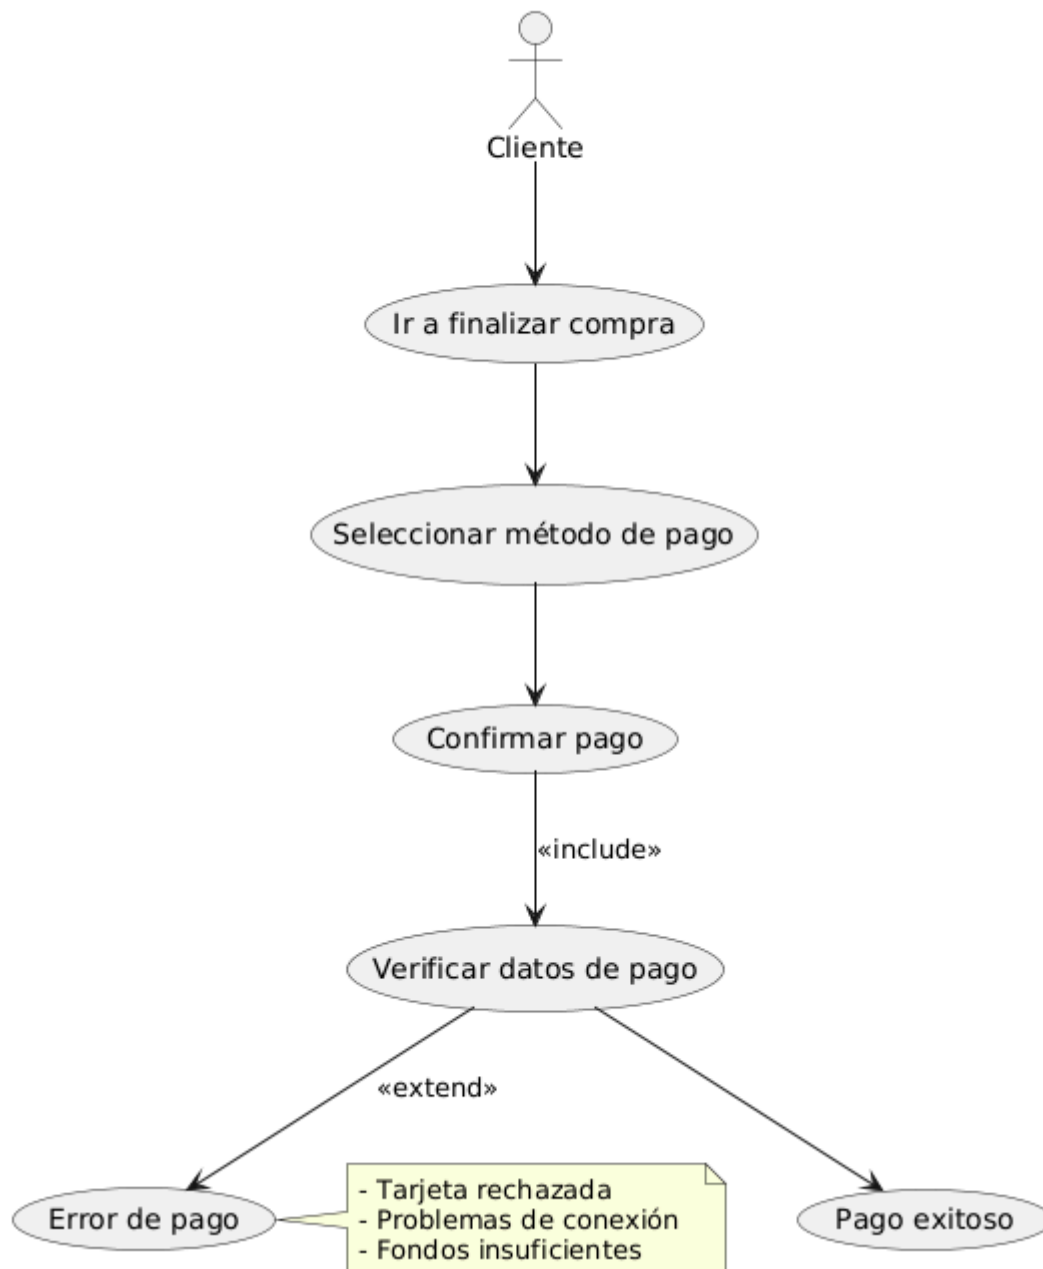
Cliente

Ir a finalizar compra

Seleccionar método de pago

Confirmar pago

«include»

Verificar datos de pago

«extend»

Error de pago

- Tarjeta rechazada
- Problemas de conexión
- Fondos insuficientes

Pago exitoso